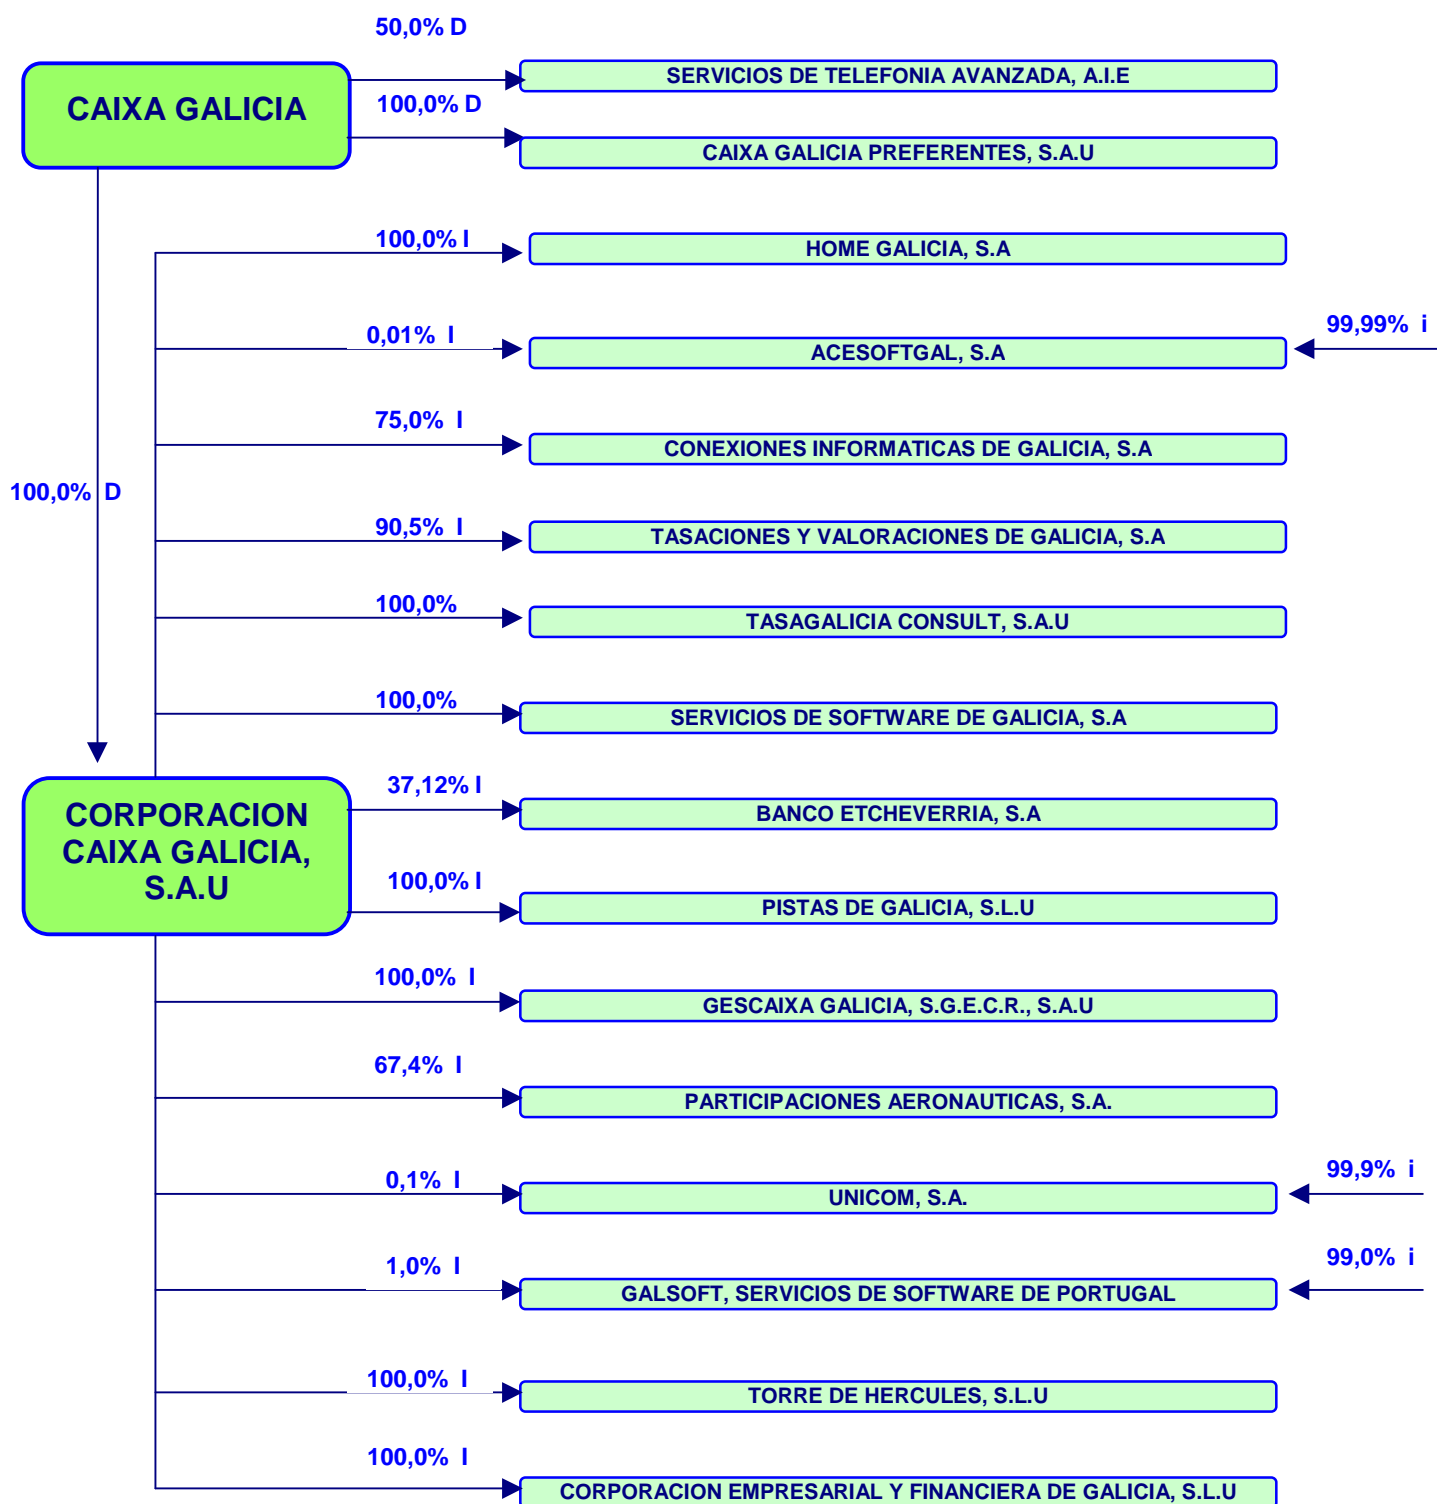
CAIXA GALICIA

50,0% D

SERVICIOS DE TELEFONIA AVANZADA, A.I.E

100,0% D

CAIXA GALICIA PREFERENTES, S.A.U

100,0% I

HOME GALICIA, S.A

0,01% I

ACESOFTGAL, S.A

99,99% i

75,0% I

CONEXIONES INFORMATICAS DE GALICIA, S.A

100,0% D

90,5% I

TASACIONES Y VALORACIONES DE GALICIA, S.A

100,0%

TASAGALICIA CONSULT, S.A.U

100,0%

SERVICIOS DE SOFTWARE DE GALICIA, S.A

CORPORACION CAIXA GALICIA, S.A.U

37,12% I

BANCO ETCHEVERRIA, S.A

100,0% I

PISTAS DE GALICIA, S.L.U

100,0% I

GESCAIXA GALICIA, S.G.E.C.R., S.A.U

67,4% I

PARTICIPACIONES AERONAUTICAS, S.A.

0,1% I

UNICOM, S.A.

99,9% i

1,0% I

GALSOFT, SERVICIOS DE SOFTWARE DE PORTUGAL

99,0% i

100,0% I

TORRE DE HERCULES, S.L.U

100,0% I

CORPORACION EMPRESARIAL Y FINANCIERA DE GALICIA, S.L.U